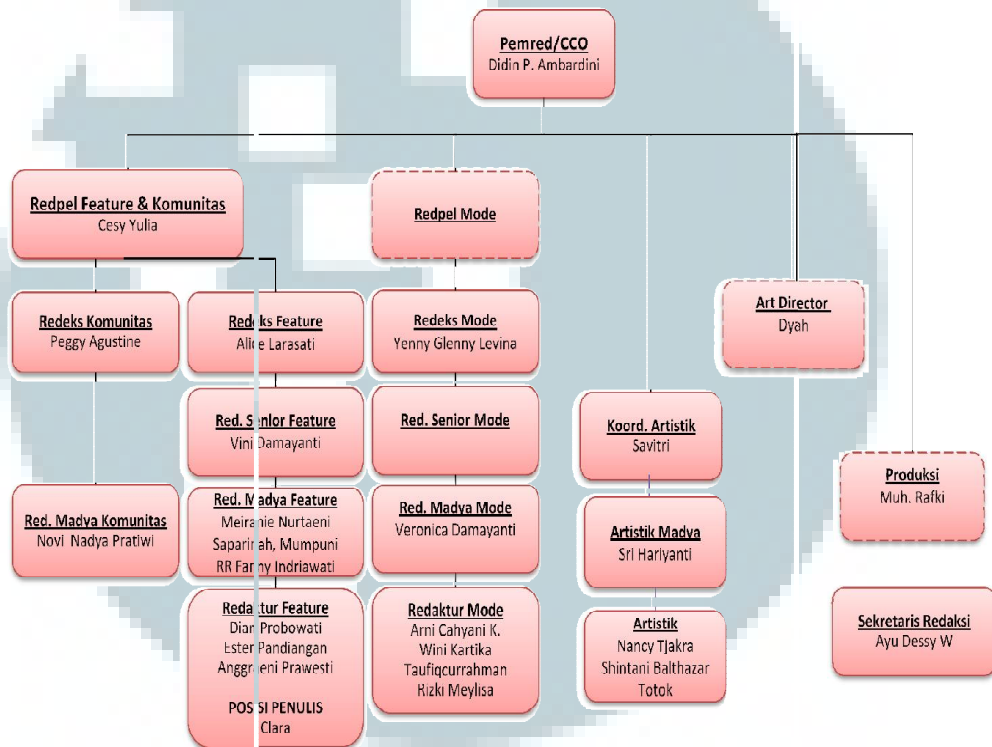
Pemred/CCO
Didin P. Ambardini

Redpel Feature & Komunitas
Cesy Yulia

Redpel Mode

Art Director
Dyah

Redeks Komunitas
Peggy Agustine

Redeks Feature
Alice Larasati

Redeks Mode
Yenny Glenny Levina

Red. Senior Feature
Vini Damayanti

Red. Senior Mode

Koord. Artistik
Savitri

Produksi
Muh. Rafki

Red. Madya Komunitas
Novi Nadya Pratiwi

Red. Madya Feature
Meiranie Nurtaeni
Saparinah, Mumpuni
RR Fanny Indriawati

Red. Madya Mode
Veronica Damayanti

Artistik Madya
Sri Harlyanti

Redaktur Feature
Dian Probowati
Ester Pandiangan
Anggraeni Prawesti

POSISI PENULIS
Clara

Redaktur Mode
Arni Cahyani K.
Wini Kartika
Taufiqcurrahman
Rizki Meylisa

Artistik
Nancy TJakra
Shintani Balthazar
Totok

Sekretaris Redaksi
Ayu Dessy W